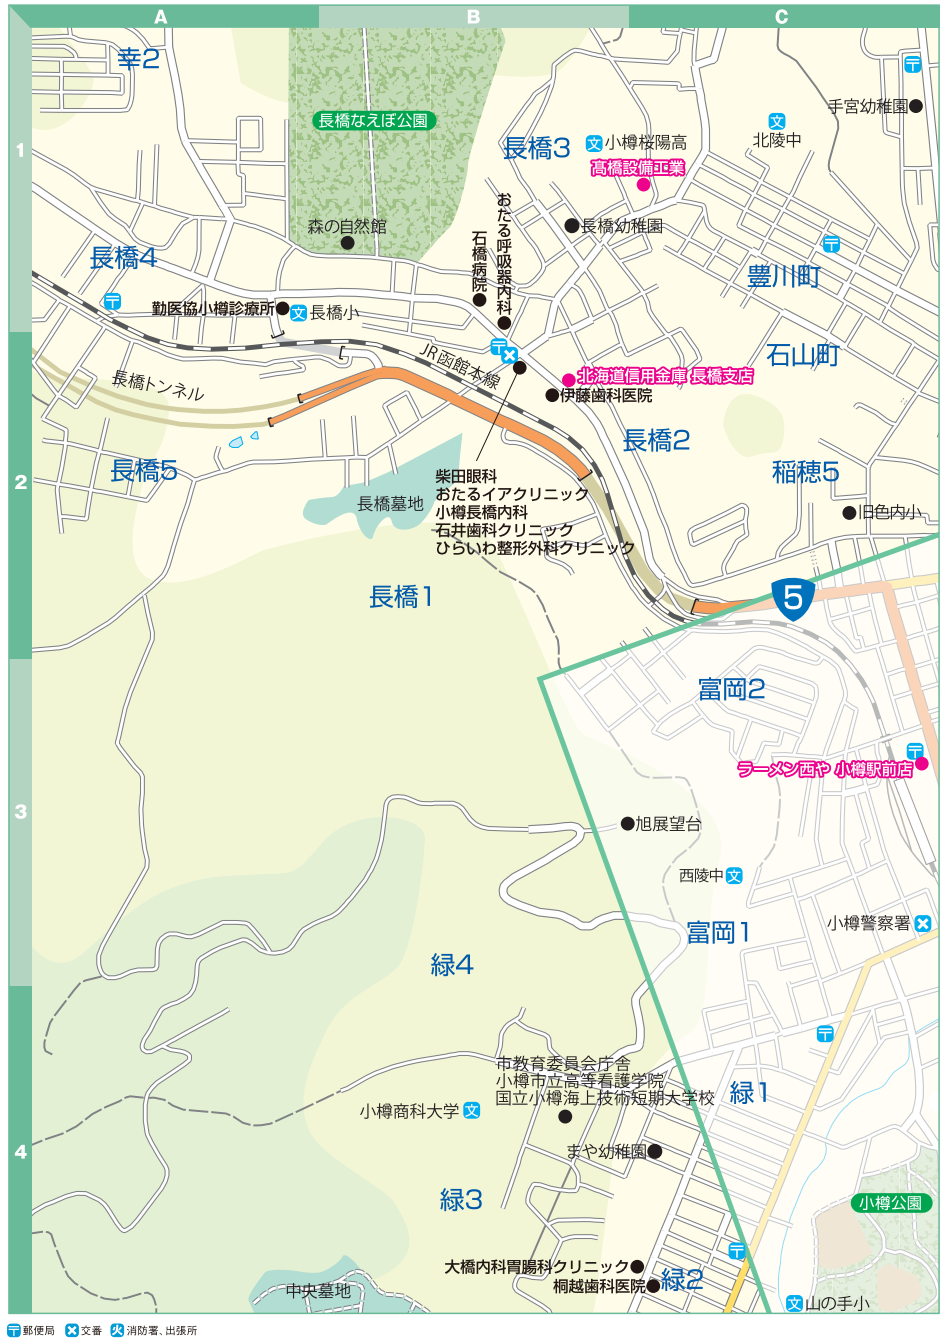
A
B
C
1
2
3
4

幸2
長橋なえぼ公園
長橋3
小樽桜陽高
髙橋設備工業
北陵中
手宮幼稚園
おたる呼吸器内科
石橋病院
森の自然館
長橋幼稚園
長橋4
豊川町
勤医協小樽診療所
長橋小
石山町
JR函館本線
北海道信用金庫 長橋支店
伊藤歯科医院
長橋トンネル
長橋2
長橋5
稲穂5
柴田眼科
おたるイアクリニック
小樽長橋内科
石井歯科クリニック
ひらいわ整形外科クリニック
長橋墓地
旧色内小
5
長橋1
富岡2
ラーメン西や 小樽駅前店
旭展望台
西陵中
富岡1
小樽警察署
緑4
市教育委員会庁舎
小樽市立高等看護学院
国立小樽海上技術短期大学校
緑1
小樽商科大学
まや幼稚園
緑3
小樽公園
大橋内科胃腸科クリニック
桐越歯科医院
緑2
中央墓地
山の手小

郵便局
交番
消防署、出張所